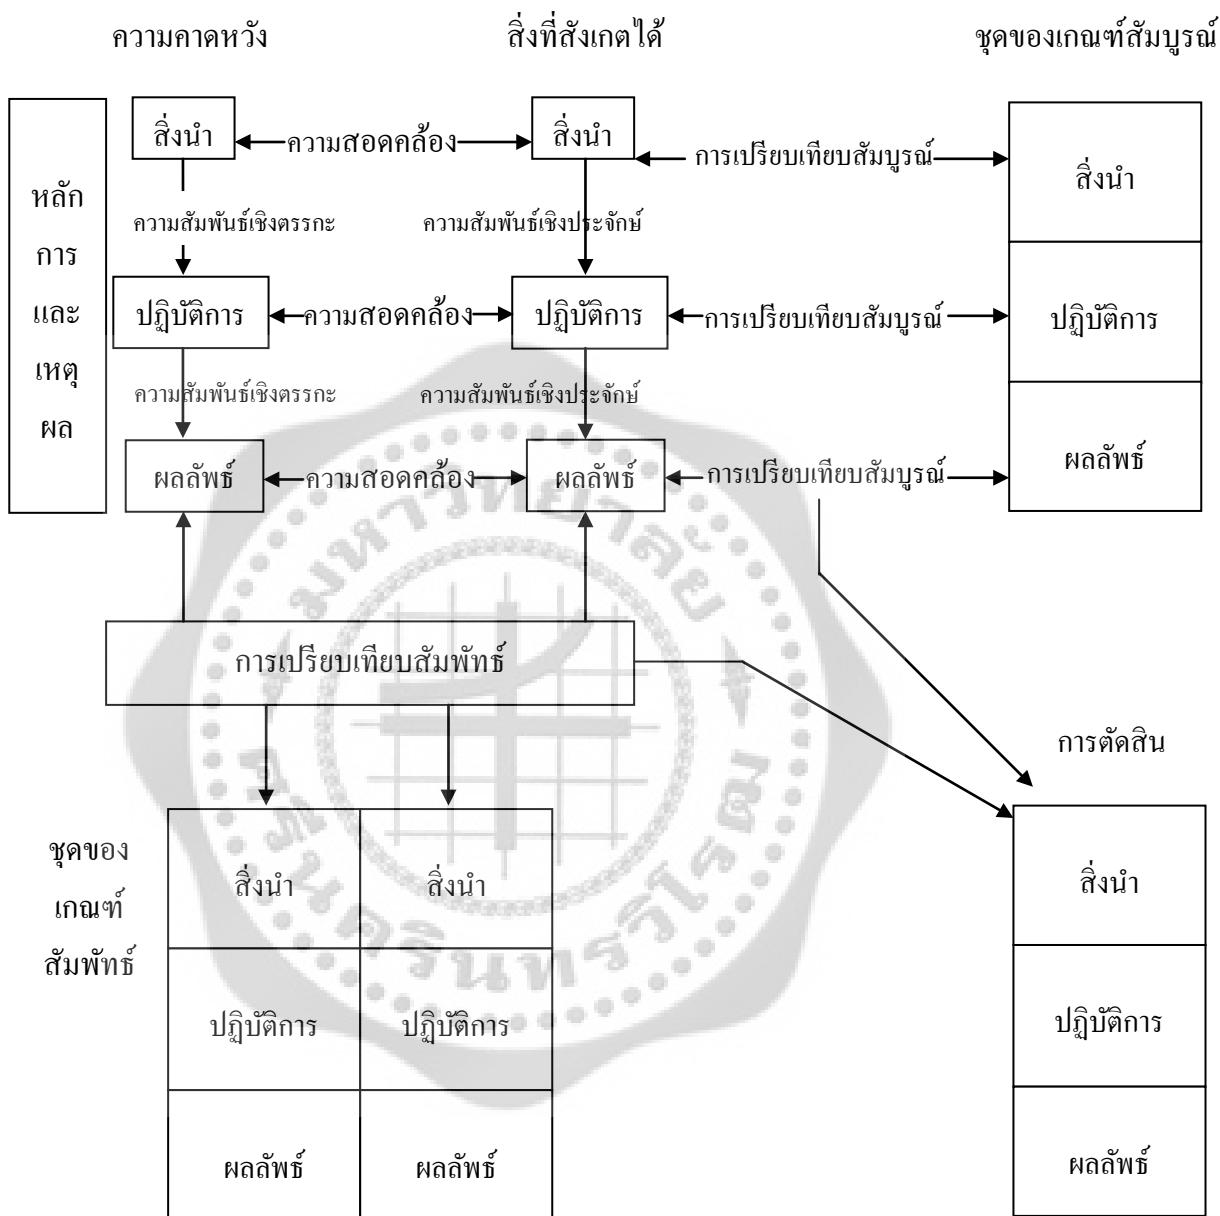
ความคาดหวัง

สิ่งที่สังเกตได้

ชุดของเกณฑ์สัมบูรณ์

หลัก
การ
และ
เหตุ
ผล

สิ่งนำ

ความสอดคล้อง

สิ่งนำ

การเปรียบเทียบสัมบูรณ์

สิ่งนำ

ความสัมพันธ์เชิงตรรกะ

ความสัมพันธ์เชิงประจักษ์

ปฏิบัติการ

ความสอดคล้อง

ปฏิบัติการ

การเปรียบเทียบสัมบูรณ์

ปฏิบัติการ

ความสัมพันธ์เชิงตรรกะ

ความสัมพันธ์เชิงประจักษ์

ผลลัพธ์

ความสอดคล้อง

ผลลัพธ์

การเปรียบเทียบสัมบูรณ์

ผลลัพธ์

การเปรียบเทียบสัมพัทธ์

การตัดสิน

ชุดของ
เกณฑ์
สัมพัทธ์

| สิ่งนำ | สิ่งนำ |
|---|---|
| ปฏิบัติการ | ปฏิบัติการ |
| ผลลัพธ์ | ผลลัพธ์ |

สิ่งนำ

ปฏิบัติการ

ผลลัพธ์